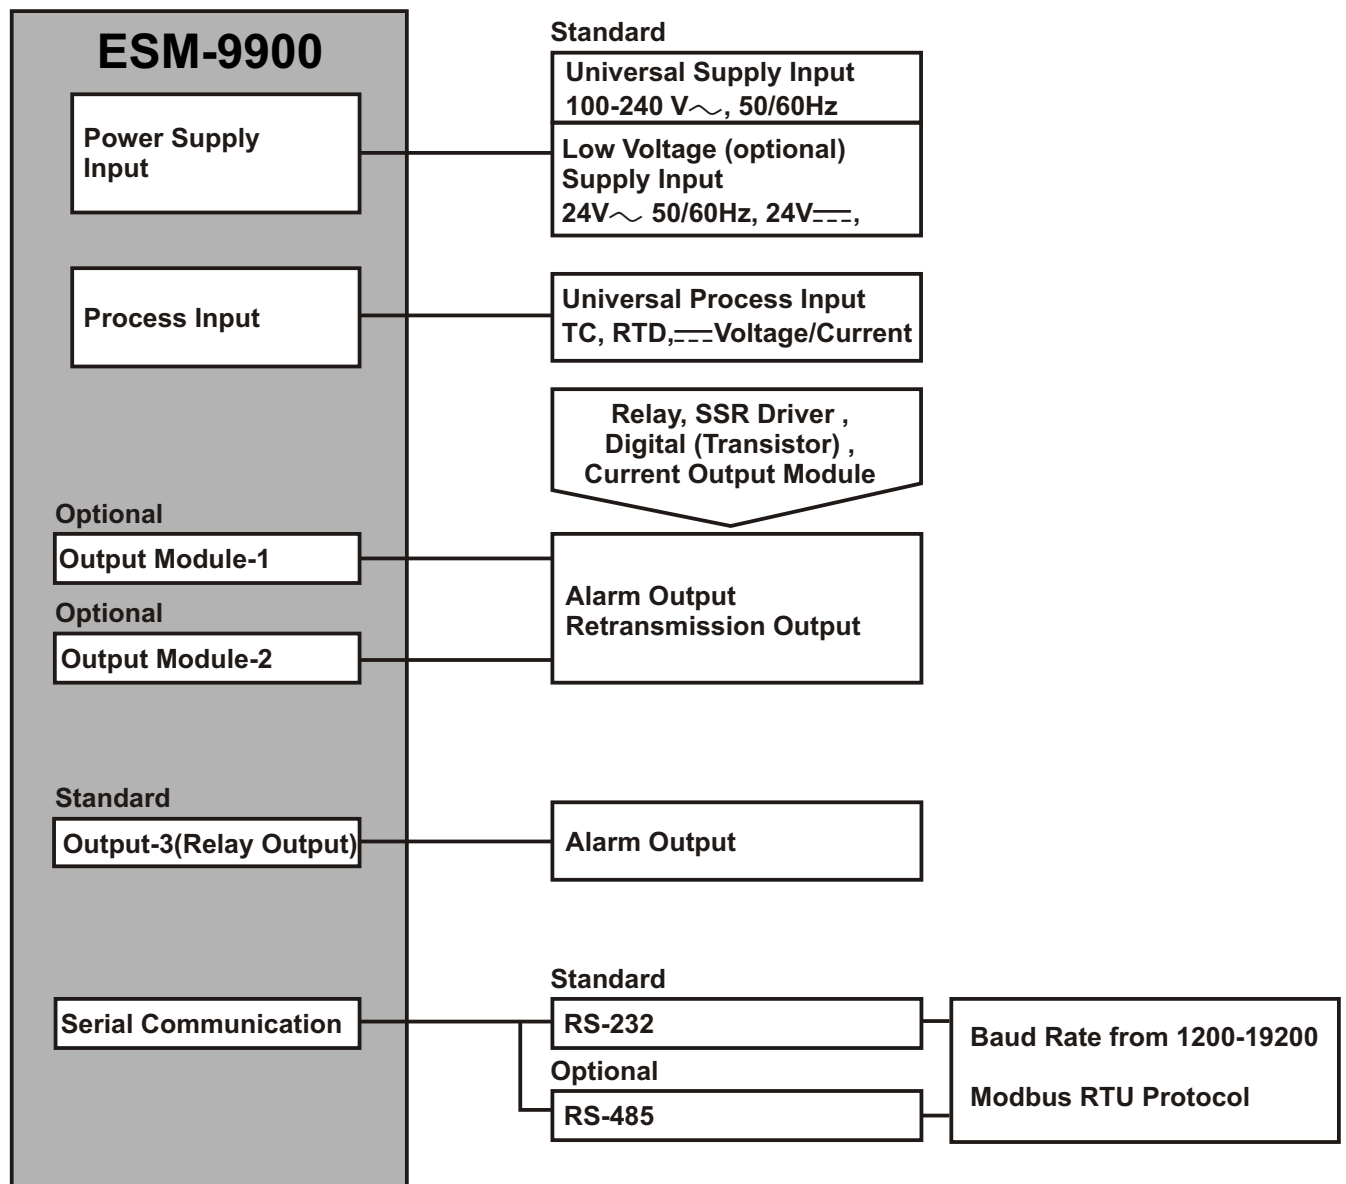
ESM-9900

Power Supply Input

Standard

Universal Supply Input 100-240 V$\sim$, 50/60Hz

Low Voltage (optional) Supply Input 24V$\sim$ 50/60Hz, 24V$\eqcirc$,

Process Input

Universal Process Input TC, RTD, $\eqcirc$Voltage/Current

Relay, SSR Driver , Digital (Transistor) , Current Output Module

Optional

Output Module-1

Optional

Output Module-2

Alarm Output
Retransmission Output

Standard

Output-3(Relay Output)

Alarm Output

Serial Communication

Standard

RS-232

Optional

RS-485

Baud Rate from 1200-19200

Modbus RTU Protocol